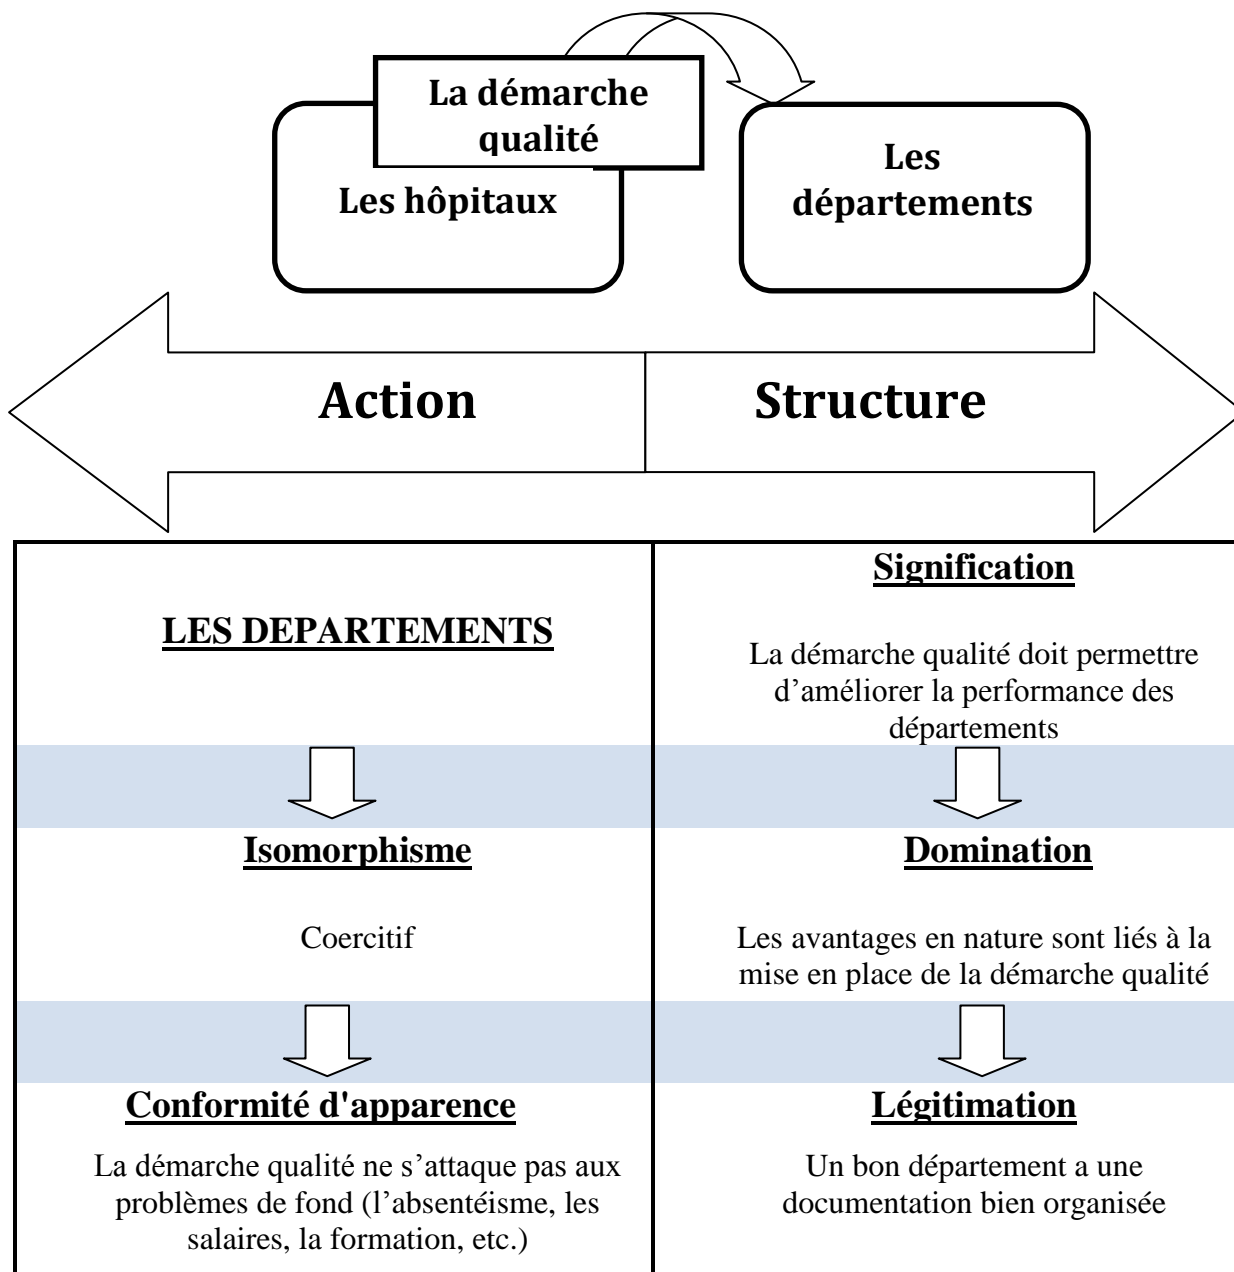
La démarche qualité

Les hôpitaux

Les départements

Action

Structure

LES DEPARTEMENTS

Signification

La démarche qualité doit permettre d’améliorer la performance des départements

Isomorphisme

Coercitif

Domination

Les avantages en nature sont liés à la mise en place de la démarche qualité

Conformité d'apparence

La démarche qualité ne s’attaque pas aux problèmes de fond (l’absentéisme, les salaires, la formation, etc.)

Légitimation

Un bon département a une documentation bien organisée